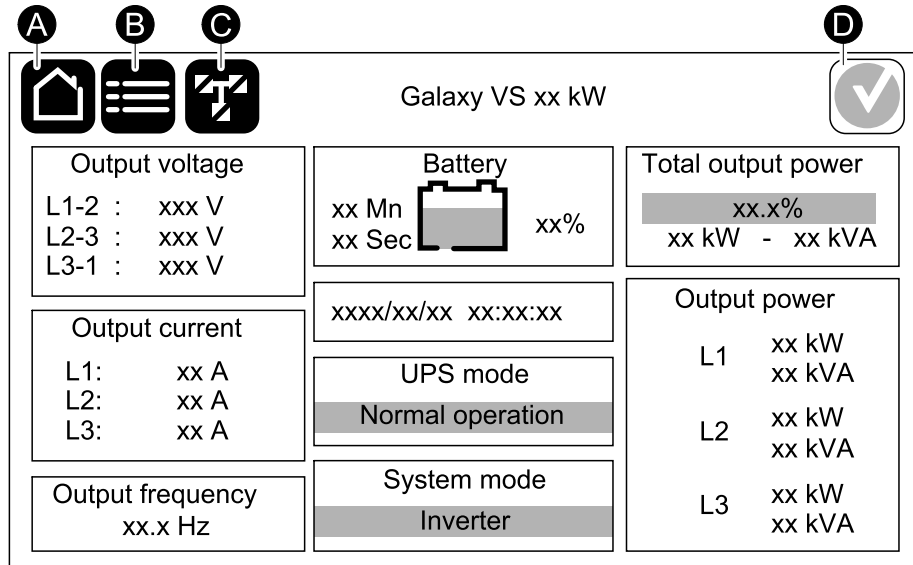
A B C D

Galaxy VS xx kW

Output voltage
L1-2 : xxx V
L2-3 : xxx V
L3-1 : xxx V

Output current
L1: xx A
L2: xx A
L3: xx A

Output frequency
xx.x Hz

Battery
xx Mn
xx Sec
xx%

xxxx/xx/xx xx:xx:xx

UPS mode
Normal operation

System mode
Inverter

Total output power
xx.x%
xx kW - xx kVA

Output power
L1 xx kW
xx kVA
L2 xx kW
xx kVA
L3 xx kW
xx kVA